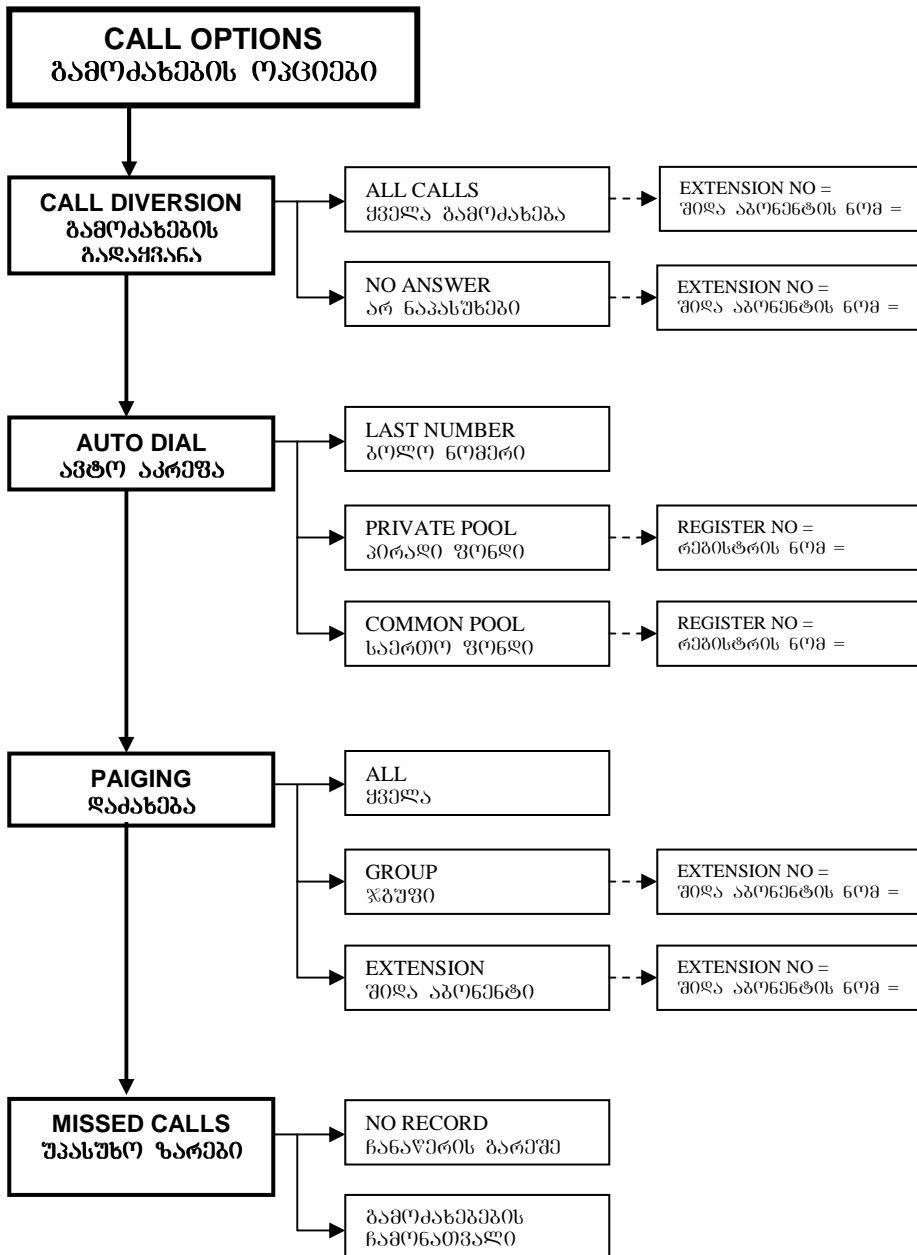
CALL OPTIONS
გამოძახების ოპციები

CALL DIVERSION
გამოძახების გადაყვანა

ALL CALLS
ყველა გამოძახება

EXTENSION NO =
შიდა აბონენტის ნომ =

NO ANSWER
არ ნაპასუხები

EXTENSION NO =
შიდა აბონენტის ნომ =

AUTO DIAL
ავტო აკრეფა

LAST NUMBER
ბოლო ნომერი

PRIVATE POOL
პირადი ფონდი

REGISTER NO =
რეგისტრის ნომ =

COMMON POOL
საერთო ფონდი

REGISTER NO =
რეგისტრის ნომ =

PAIGING
დაძახება

ALL
ყველა

GROUP
ჯგუფი

EXTENSION NO =
შიდა აბონენტის ნომ =

EXTENSION
შიდა აბონენტი

EXTENSION NO =
შიდა აბონენტის ნომ =

MISSED CALLS
უპასუხო ზარები

NO RECORD
ჩანაწერის გარეშე

გამოძახებების ჩამონათვალი